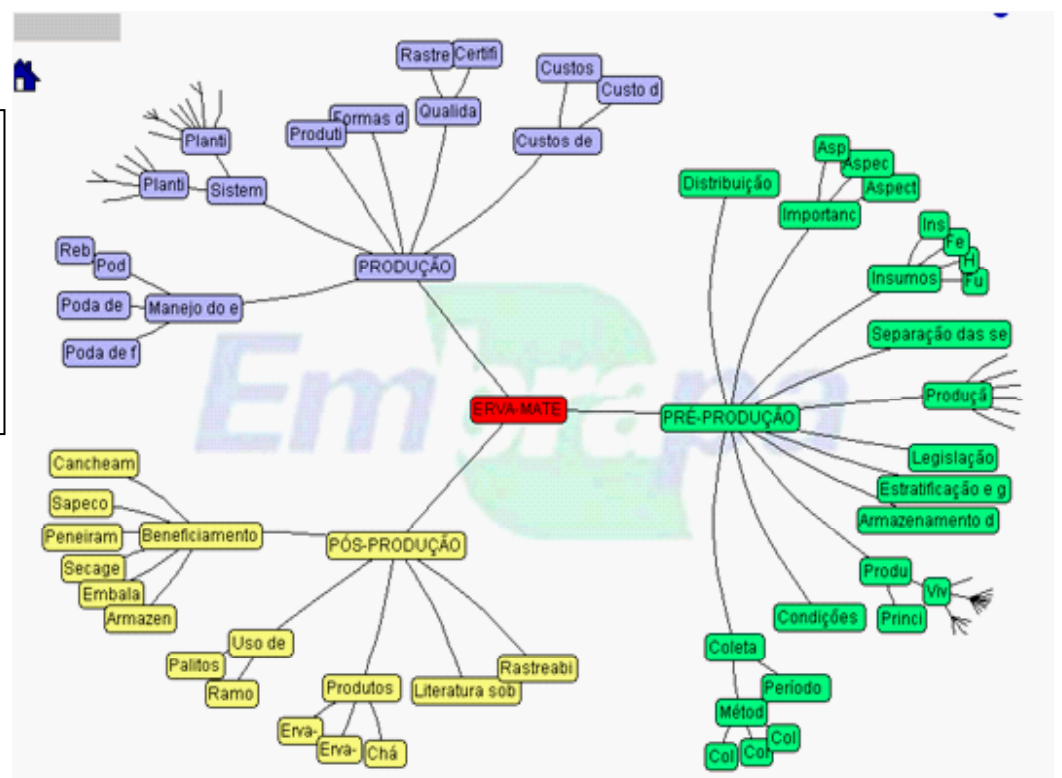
Rastre
Certifi
Custos
Custo d
Formas d
Qualida
Produti
Custos de
Planti
Planti
Sistem
Reb
Pod
Poda de
Manejo do e
Poda de f
PRODUÇÃO
Distribuição
Asp
Aspec
Aspect
Importanc
Ins
Fe
H
Fu
Insumos
Separação das se
Produçã
Em
ERVA-MATE
PRÉ-PRODUÇÃO
Legislação
Estratificação e g
Armazenamento d
Cancheam
Sapeco
Peneiram
Beneficiamento
PÓS-PRODUÇÃO
Secage
Embala
Armazen
Produ
Viv
Condições
Princi
Uso de
Palitos
Ramo
Coleta
Período
Rastreabi
Produtos
Literatura sob
Métod
Erva-
Erva-
Chá
Col
Co
Col